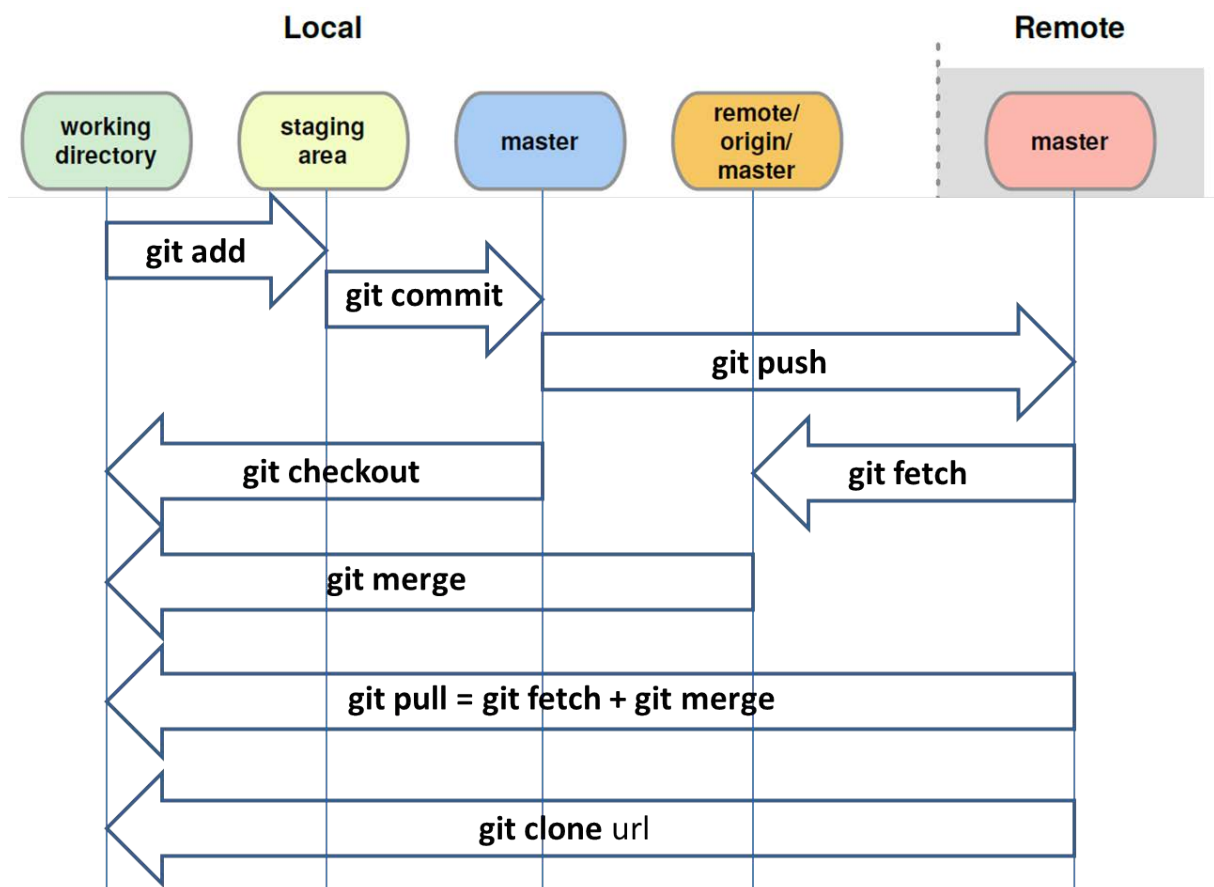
Local

Remote

working directory

staging area

master

remote/ origin/ master

master

git add

git commit

git push

git checkout

git fetch

git merge

git pull = git fetch + git merge

git clone url